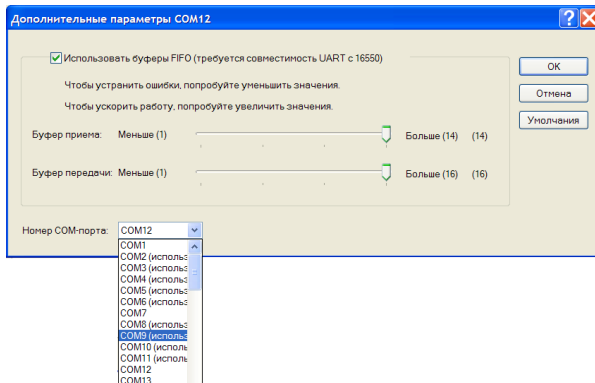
Дополнительные параметры COM12

Использовать буферы FIFO (требуется совместимость UART с 16550)

Чтобы устранить ошибки, попробуйте уменьшить значения.

Чтобы ускорить работу, попробуйте увеличить значения.

Буфер приема: Меньше (1) Больше (14) (14)

Буфер передачи: Меньше (1) Больше (16) (16)

Номер COM-порта: COM12

COM1
COM2 (использ
COM3 (использ
COM4 (использ
COM5 (использ
COM6 (использ
COM7
COM8 (использ
COM9 (использ
COM10 (использ
COM11 (использ
COM12
COM13

OK

Отмена

Умолчания